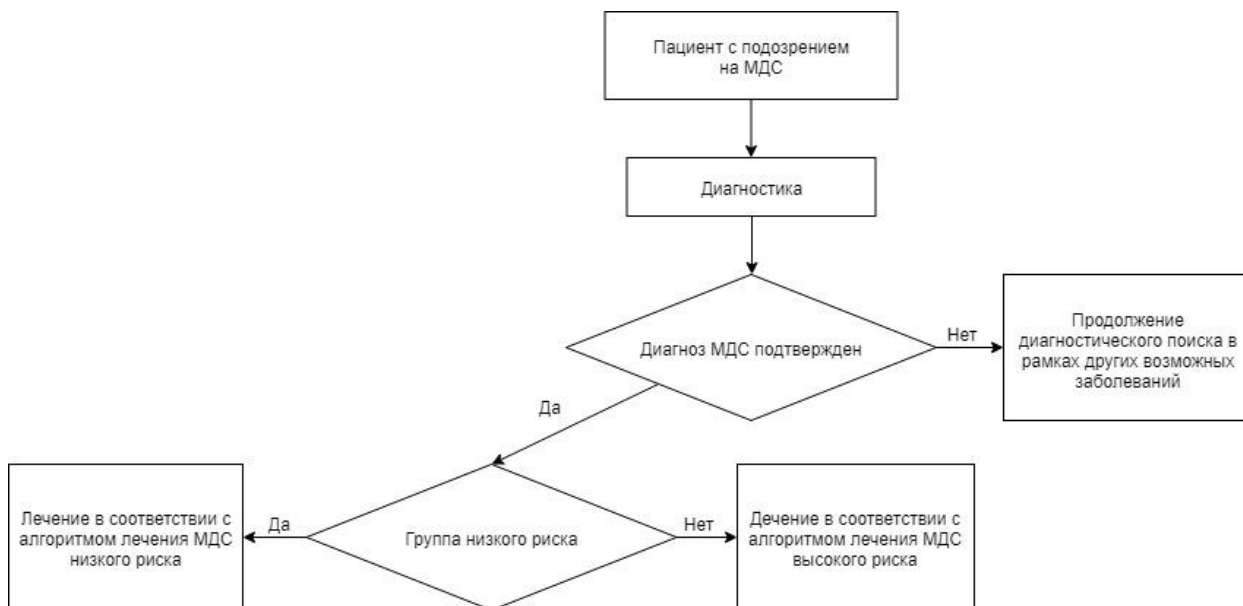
Пациент с подозрением на МДС

Диагностика

Диагноз МДС подтвержден

Нет

Продолжение диагностического поиска в рамках других возможных заболеваний

Да

Лечение в соответствии с алгоритмом лечения МДС низкого риска

Да

Группа низкого риска

Нет

Дечение в соответствии с алгоритмом лечения МДС высокого риска